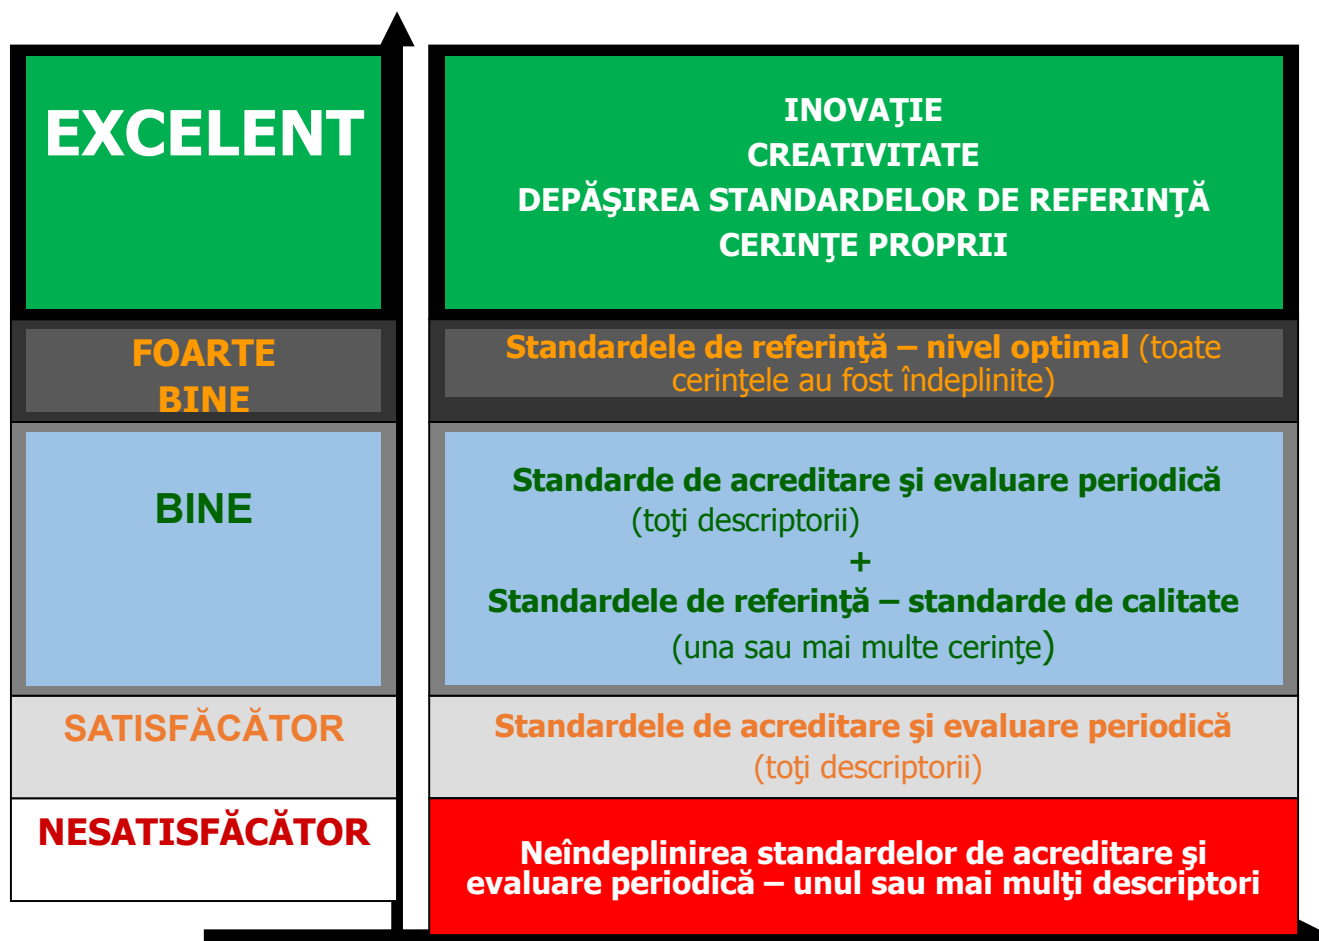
EXCELENT

INOVAŢIE
CREATIVITATE
DEPĂŞIREA STANDARDELOR DE REFERINŢĂ
CERINŢE PROPRII

FOARTE BINE

Standardele de referinţă – nivel optimal (toate cerinţele au fost îndeplinite)

BINE

Standarde de acreditare şi evaluare periodică
(toţi descriptorii)
+
Standardele de referinţă – standarde de calitate
(una sau mai multe cerinţe)

SATISFĂCĂTOR

Standardele de acreditare şi evaluare periodică
(toţi descriptorii)

NESATISFĂCĂTOR

Neîndeplinirea standardelor de acreditare şi evaluare periodică – unul sau mai mulţi descriptori